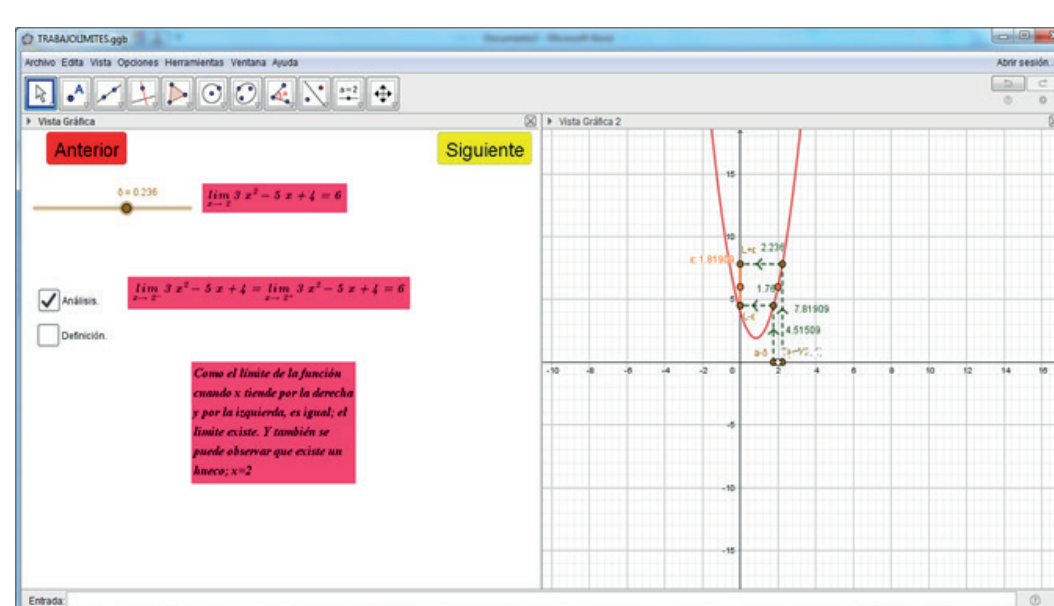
TRABAJOLIMITES.ggb

Archivo Edita Vista Opciones Herramientas Ventana Ayuda

Abrir sesión...

Vista Gráfica

Vista Gráfica 2

Anterior

Siguiente

δ = 0.236

$\lim_{x \to 2} 3x^2 - 5x + 4 = 6$

Análisis.

$\lim_{x \to 2^-} 3x^2 - 5x + 4 = \lim_{x \to 2^+} 3x^2 - 5x + 4 = 6$

Definición.

Como el límite de la función cuando x tiende por la derecha y por la izquierda, es igual; el límite existe. Y también se puede observar que existe un hueco; x=2

15

10

L+ε 2.236

c 1.81909

1.76

5

L-ε

7.81909

4.51509

a-δ

-10 -8 -6 -4 -2 0 2 4 6 8 10 12 14 16

-5

-10

-15

Entrada: